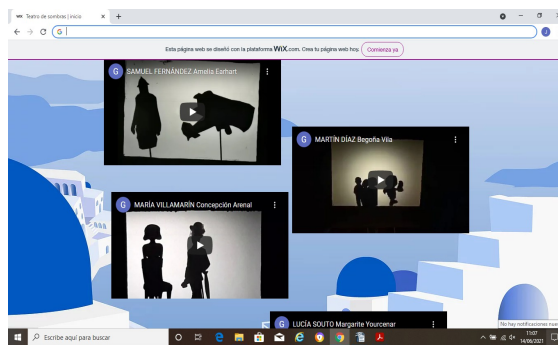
Teatro de sombras | inicio
×
+
G
Esta página web se diseñó con la plataforma WIX.com. Crea tu página web hoy. Comienza ya
G SAMUEL FERNÁNDEZ Amelia Earhart
G MARTÍN DÍAZ Begoña Vila
G MARÍA VILLAMARÍN Concepción Arenal
G LUCÍA SOUTO Margarite Yourcenar
Escribe aquí para buscar
No hay notificaciones nuev
11:07
14/06/2021